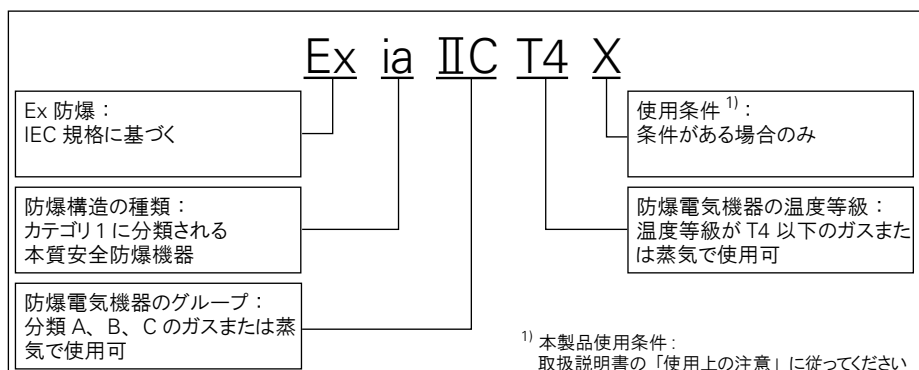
Ex ia ⅡC T4 X

Ex 防爆：
IEC 規格に基づく

防爆構造の種類：
カテゴリ 1 に分類される
本質安全防爆機器

防爆電気機器のグループ：
分類 A、B、C のガスまたは蒸気で使用可

使用条件 $^{1)}$：
条件がある場合のみ

防爆電気機器の温度等級：
温度等級が T4 以下のガスまたは蒸気で使用可

$^{1)}$ 本製品使用条件：
取扱説明書の「使用上の注意」に従ってください